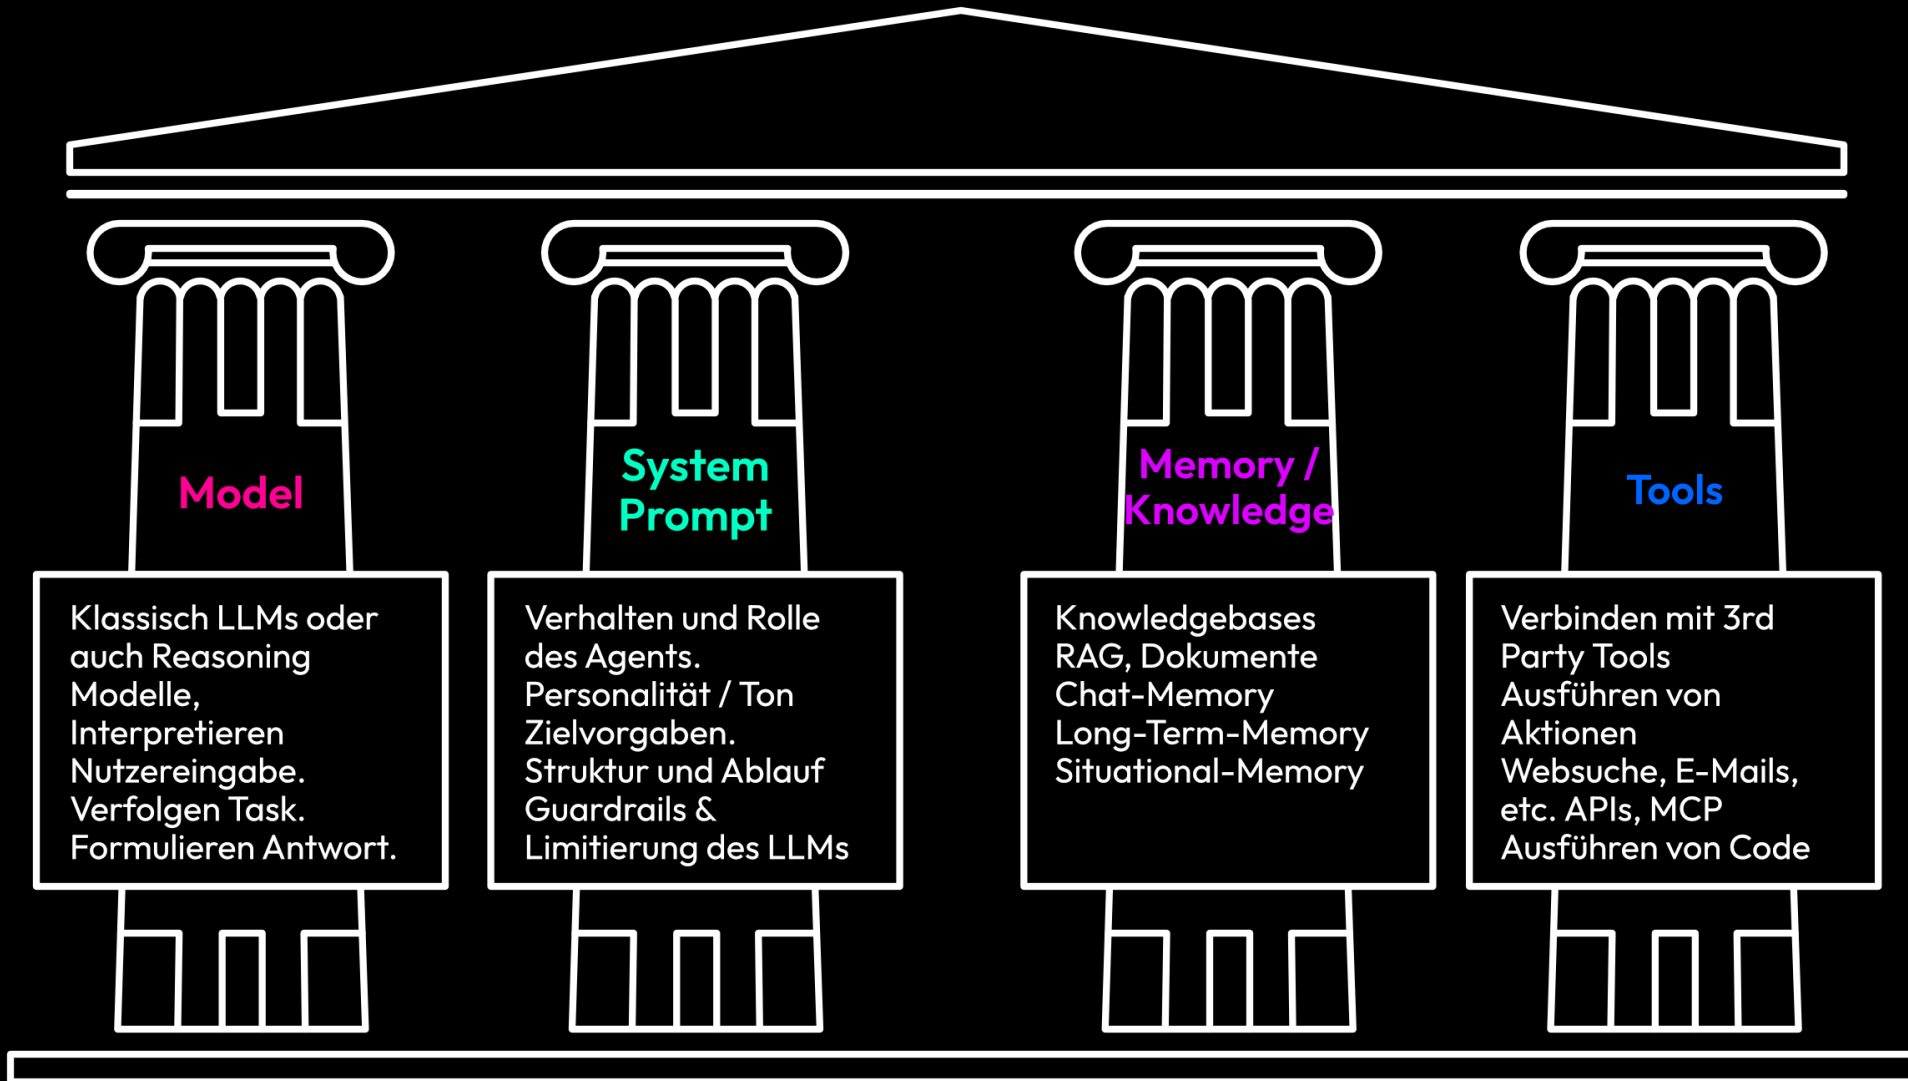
Model

Klassisch LLMs oder auch Reasoning Modelle,
Interpretieren Nutzereingabe.
Verfolgen Task.
Formulieren Antwort.

System Prompt

Verhalten und Rolle des Agents.
Personalität / Ton
Zielvorgaben.
Struktur und Ablauf
Guardrails &
Limitierung des LLMs

Memory / Knowledge

Knowledgebases
RAG, Dokumente
Chat-Memory
Long-Term-Memory
Situational-Memory

Tools

Verbinden mit 3rd Party Tools
Ausführen von Aktionen
Websuche, E-Mails, etc. APIs, MCP
Ausführen von Code